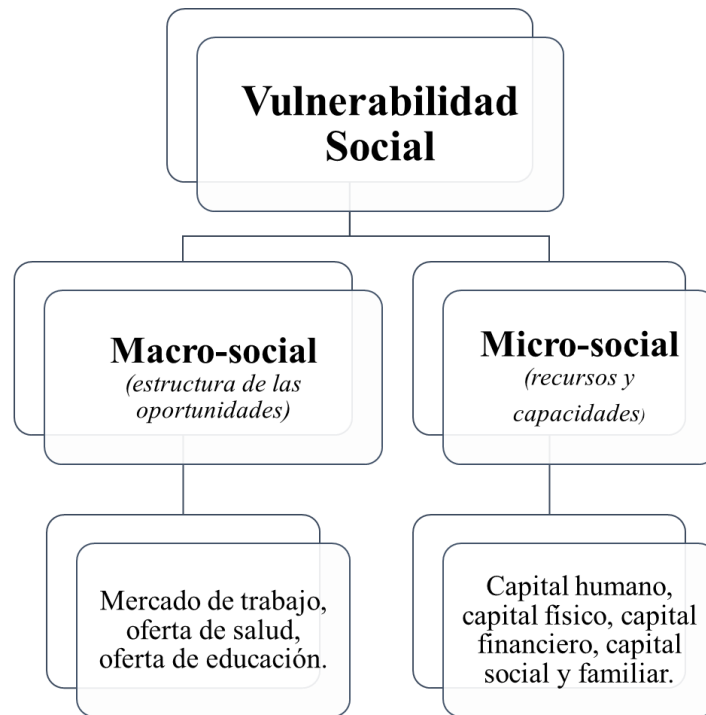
Vulnerabilidad Social

Macro-social
(estructura de las oportunidades)

Micro-social
(recursos y capacidades)

Mercado de trabajo, oferta de salud, oferta de educación.

Capital humano, capital fisico, capital financiero, capital social y familiar.